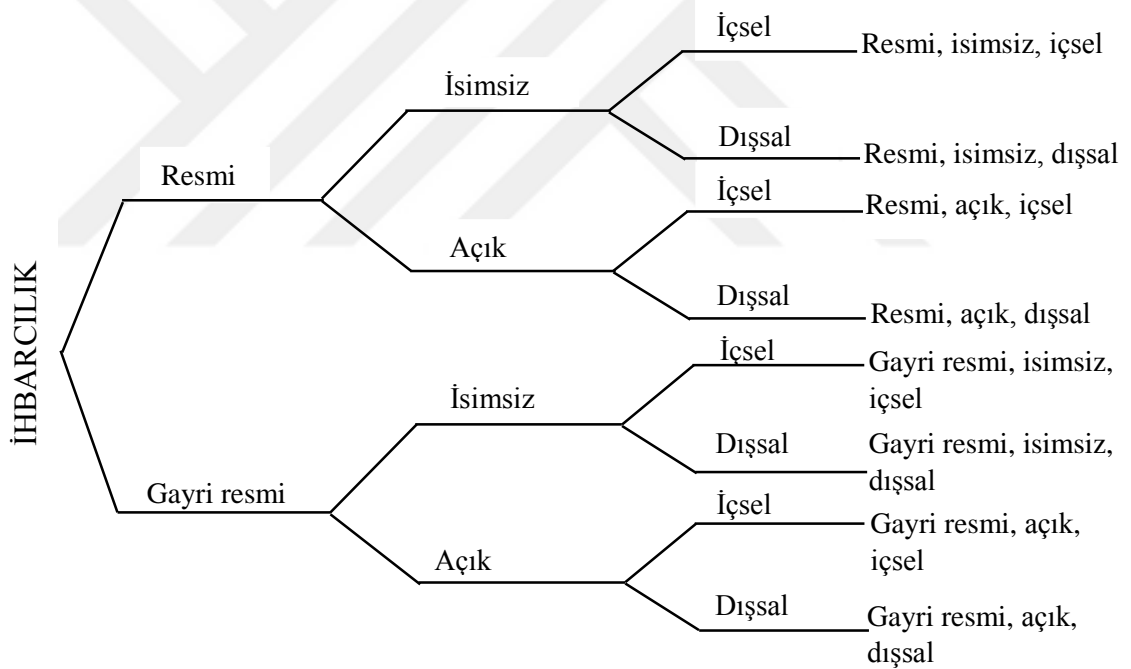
İHBARCILIK

Resmi

İsimsiz

İçsel

Resmi, isimsiz, içsel

Dışsal

Resmi, isimsiz, dışsal

Açık

İçsel

Resmi, açık, içsel

Dışsal

Resmi, açık, dışsal

Gayri resmi

İsimsiz

İçsel

Gayri resmi, isimsiz, içsel

Dışsal

Gayri resmi, isimsiz, dışsal

Açık

İçsel

Gayri resmi, açık, içsel

Dışsal

Gayri resmi, açık, dışsal